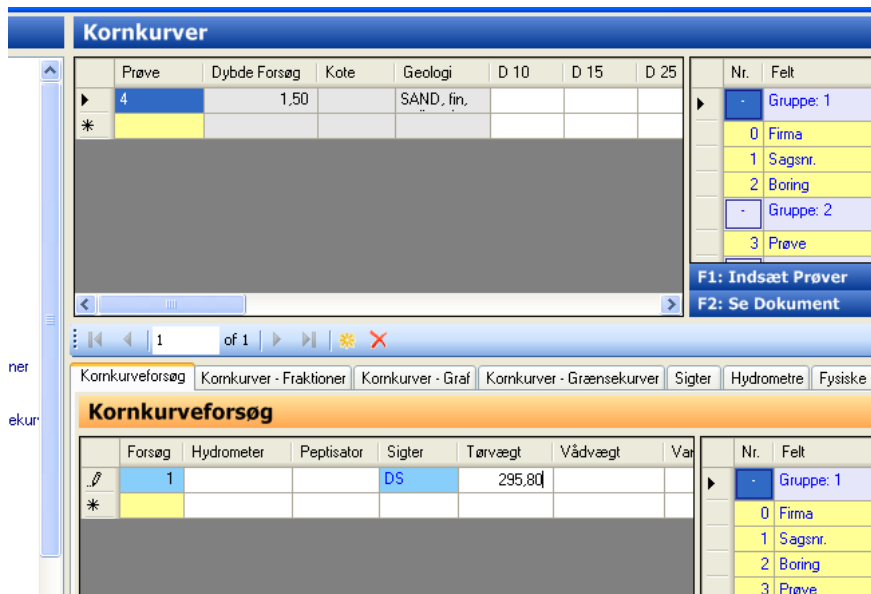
ner

ekur

Kornkurver

| Prøve | Dybde Forsøg | Kote | Geologi | D 10 | D 15 | D 25 |
|---|---|---|---|---|---|---|
| 4 | 1,50 | | SAND, fin, | | | |
| | | | | | | |

| Nr. | Felt |
|---|---|
| · | Gruppe: 1 |
| 0 | Firma |
| 1 | Sagsnr. |
| 2 | Boring |
| · | Gruppe: 2 |
| 3 | Prøve |

F1: Indsæt Prøver
F2: Se Dokument

1 of 1

Kornkurveforsøg | Kornkurver - Fraktioner | Kornkurver - Graf | Kornkurver - Grænsekurver | Sigter | Hydrometre | Fysiske

Kornkurveforsøg

| Forsøg | Hydrometer | Peptisator | Sigter | Tørvægt | Vådvægt | Va |
|---|---|---|---|---|---|---|
| 1 | | | DS | 295,80 | | |
| | | | | | | |

| Nr. | Felt |
|---|---|
| · | Gruppe: 1 |
| 0 | Firma |
| 1 | Sagsnr. |
| 2 | Boring |
| 3 | Prøve |